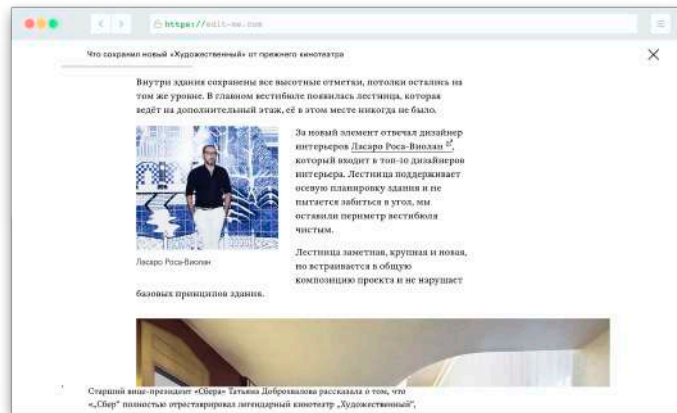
https://edit-me.com

Что сохранил новый «Художественный» от прежнего кинотеатра

Внутри здания сохранены все высотные отметки, потолки остались на том же уровне. В главном вестибюле появилась лестница, которая ведёт на дополнительный этаж, её в этом месте никогда не было.

За новый элемент отвечал дизайнер интерьеров Ласаро Роса-Виолан, который входит в топ-10 дизайнеров интерьера. Лестница поддерживает осевую планировку здания и не пытается забиться в угол, мы оставили периметр вестибюля чистым.

Ласаро Роса-Виолан

Лестница заметная, крупная и новая, но встраивается в общую композицию проекта и не нарушает базовых принципов здания.

Старший вице-президент «Сбера» Татьяна Доброхвалова рассказала о том, что «„Сбер" полностью отреставрировал легендарный кинотеатр „Художественный",